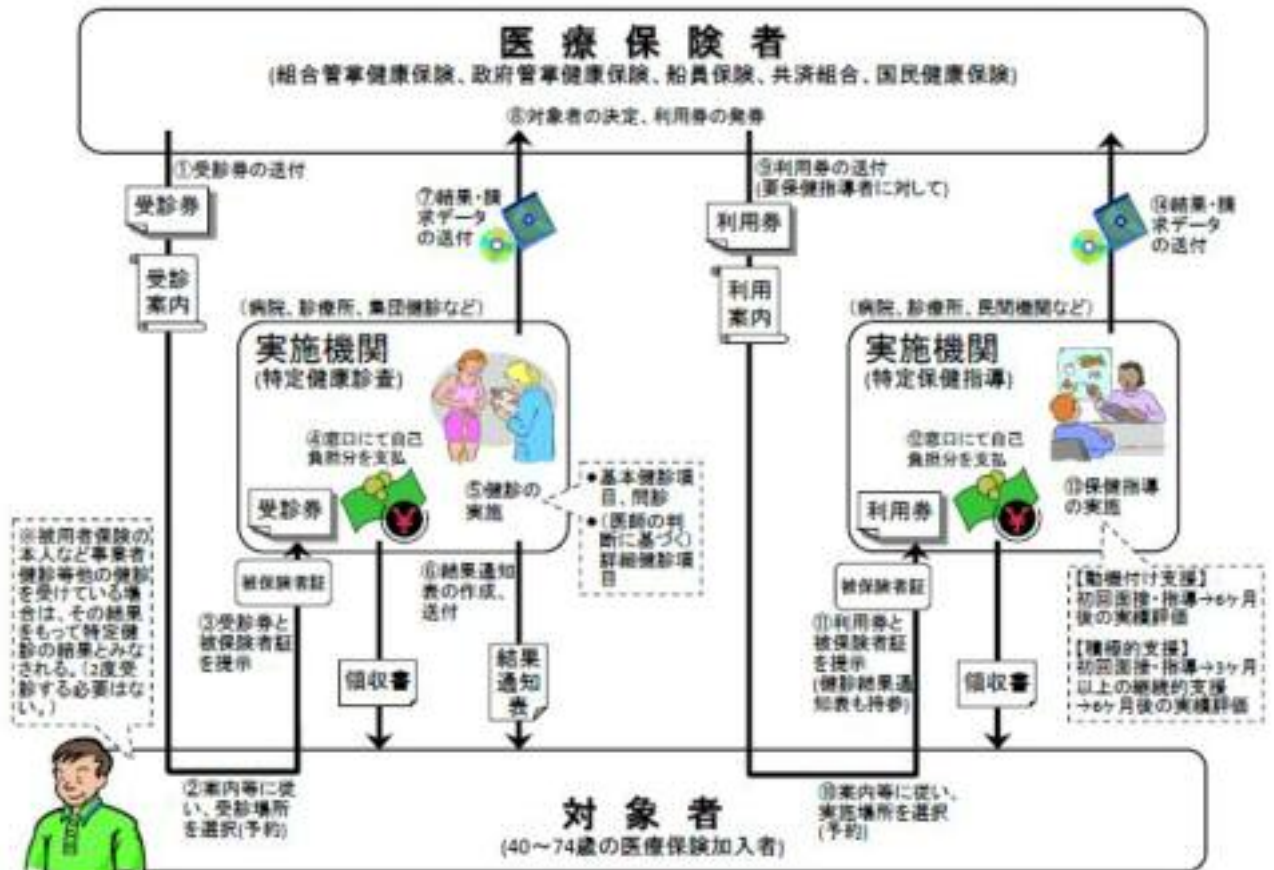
医療保険者
(組合管掌健康保険、政府管掌健康保険、船員保険、共済組合、国民健康保険)

⑧対象者の決定、利用券の発券

①受診券の送付

受診券

受診案内

⑦結果・請求データの送付

⑨利用券の送付(要保健指導者に対して)

利用券

利用案内

⑭結果・請求データの送付

(病院、診療所、集団健診など)

実施機関
(特定健康診査)

④窓口にて自己負担分を支払

受診券

⑤健診の実施

● 基本健診項目、問診
● (医師の判断に基づく)詳細健診項目

(病院、診療所、民間機関など)

実施機関
(特定保健指導)

⑫窓口にて自己負担分を支払

利用券

⑬保健指導の実施

※被用者保険の本人など事業者健診等他の健診を受けている場合は、その結果をもって特定健診の結果とみなされる。(2度受診する必要はない。)

被保険者証

③受診券と被保険者証を提示

領収書

⑥結果通知表の作成、送付

結果通知表

被保険者証

⑪利用券と被保険者証を提示(健診結果通知表も持参)

領収書

【動機付け支援】
初回面接・指導→6ケ月後の実績評価

【積極的支援】
初回面接・指導→3ケ月以上の継続的支援→6ケ月後の実績評価

②案内等に従い、受診場所を選択(予約)

対象者
(40〜74歳の医療保険加入者)

⑩案内等に従い、実施場所を選択(予約)